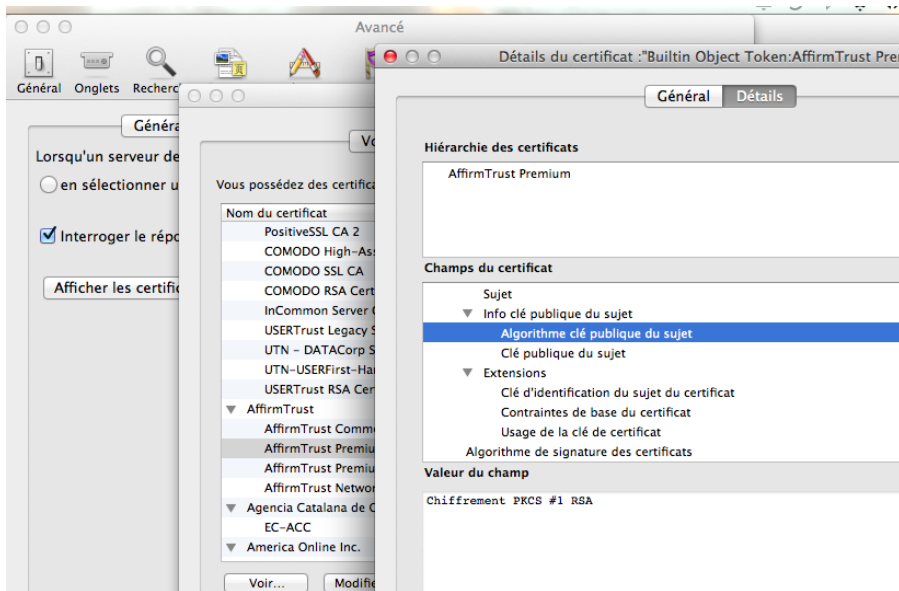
Avancé

Général Onglets Recherc

Génér

Lorsqu'un serveur de

en sélectionner u

Interroger le répo

Afficher les certific

Vo

Vous possédez des certific

Nom du certificat
PositiveSSL CA 2
COMODO High-Ass
COMODO SSL CA
COMODO RSA Cert
InCommon Server C
USERTrust Legacy S
UTN - DATACorp S
UTN-USERFirst-Har
USERTrust RSA Cer
AffirmTrust
AffirmTrust Comm
AffirmTrust Premiu
AffirmTrust Premiu
AffirmTrust Networ
Agencia Catalana de C
EC-ACC
America Online Inc.

Voir... Modifi

Détails du certificat :"Builtin Object Token:AffirmTrust Pre

Général Détails

Hiérarchie des certificats

AffirmTrust Premium

Champs du certificat

Sujet
Info clé publique du sujet
Algorithme clé publique du sujet
Clé publique du sujet
Extensions
Clé d'identification du sujet du certificat
Contraintes de base du certificat
Usage de la clé de certificat
Algorithme de signature des certificats

Valeur du champ

Chiffrement PKCS #1 RSA